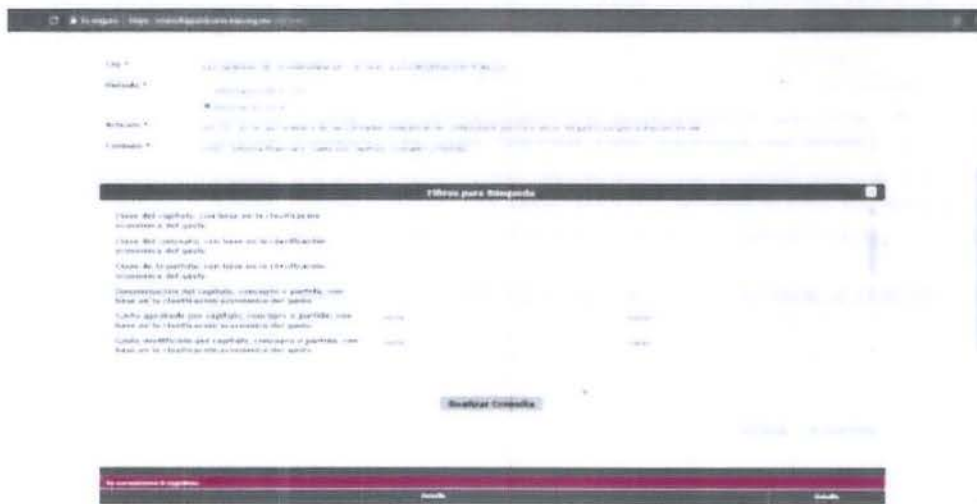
Es seguro | https://consultapublicamx.inai.org.mx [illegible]

Ley * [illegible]
Periodo * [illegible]
Artículo * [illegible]
Formato * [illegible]

Filtros para Búsqueda

Clave del capítulo, con base en la clasificación económica del gasto
Clave del concepto, con base en la clasificación económica del gasto
Clave de la partida, con base en la clasificación económica del gasto
Denominación del capítulo, concepto o partida, con base en la clasificación económica del gasto
Costo aprobado por capítulo, concepto o partida, con base en la clasificación económica del gasto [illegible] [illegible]
Costo modificado por capítulo, concepto o partida, con base en la clasificación económica del gasto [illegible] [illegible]

Realizar Consulta

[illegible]
Detalle
Detalle